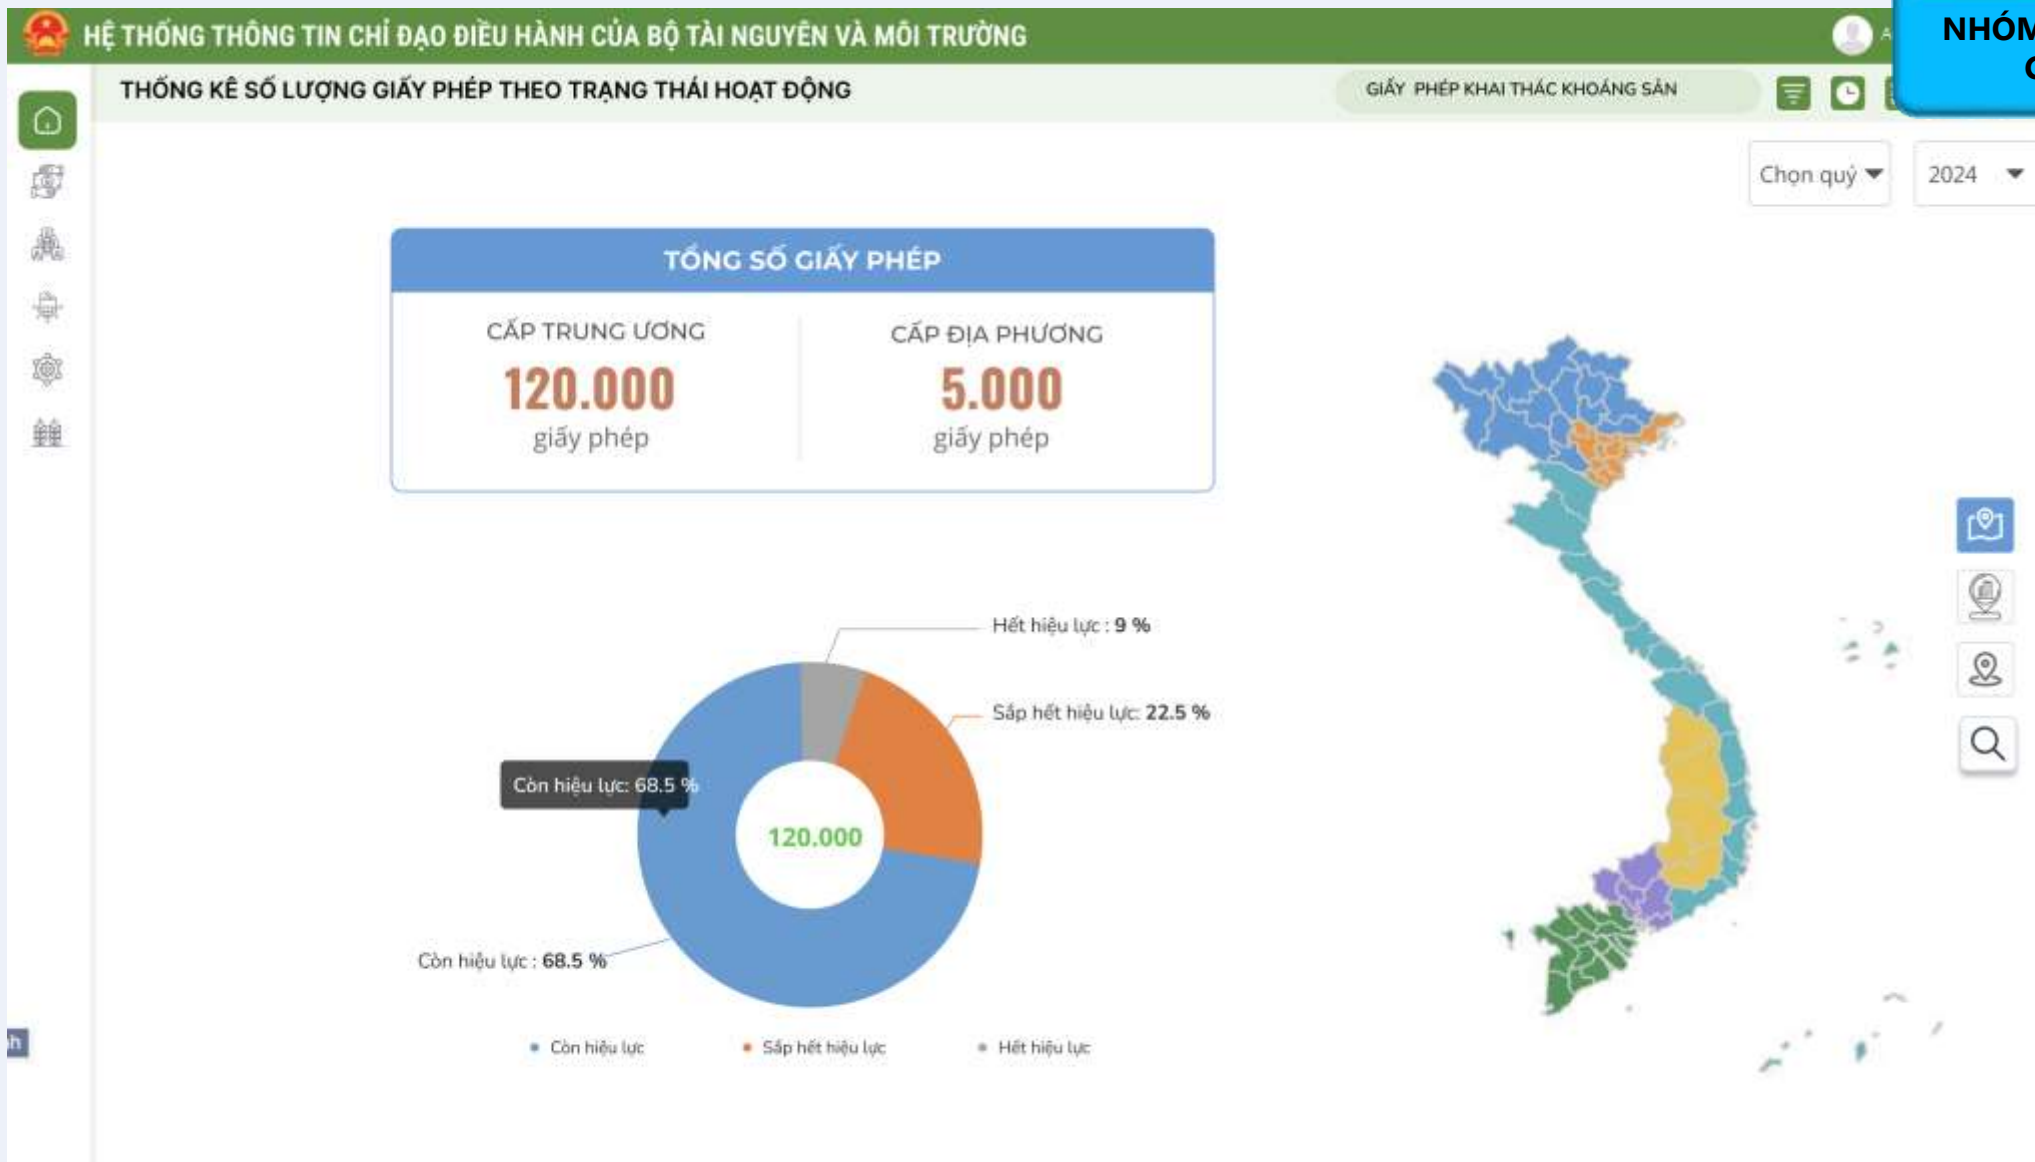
HỆ THỐNG THÔNG TIN CHỈ ĐẠO ĐIỀU HÀNH CỦA BỘ TÀI NGUYÊN VÀ MÔI TRƯỜNG

NHÓM
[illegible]

THỐNG KÊ SỐ LƯỢNG GIẤY PHÉP THEO TRẠNG THÁI HOẠT ĐỘNG

GIẤY PHÉP KHAI THÁC KHOÁNG SẢN

Chọn quý

2024

TỔNG SỐ GIẤY PHÉP

CẤP TRUNG ƯƠNG
120.000
giấy phép

CẤP ĐỊA PHƯƠNG
5.000
giấy phép

Hết hiệu lực : 9 %

Sắp hết hiệu lực: 22.5 %

Còn hiệu lực: 68.5 %

120.000

Còn hiệu lực : 68.5 %

Còn hiệu lực
Sắp hết hiệu lực
Hết hiệu lực